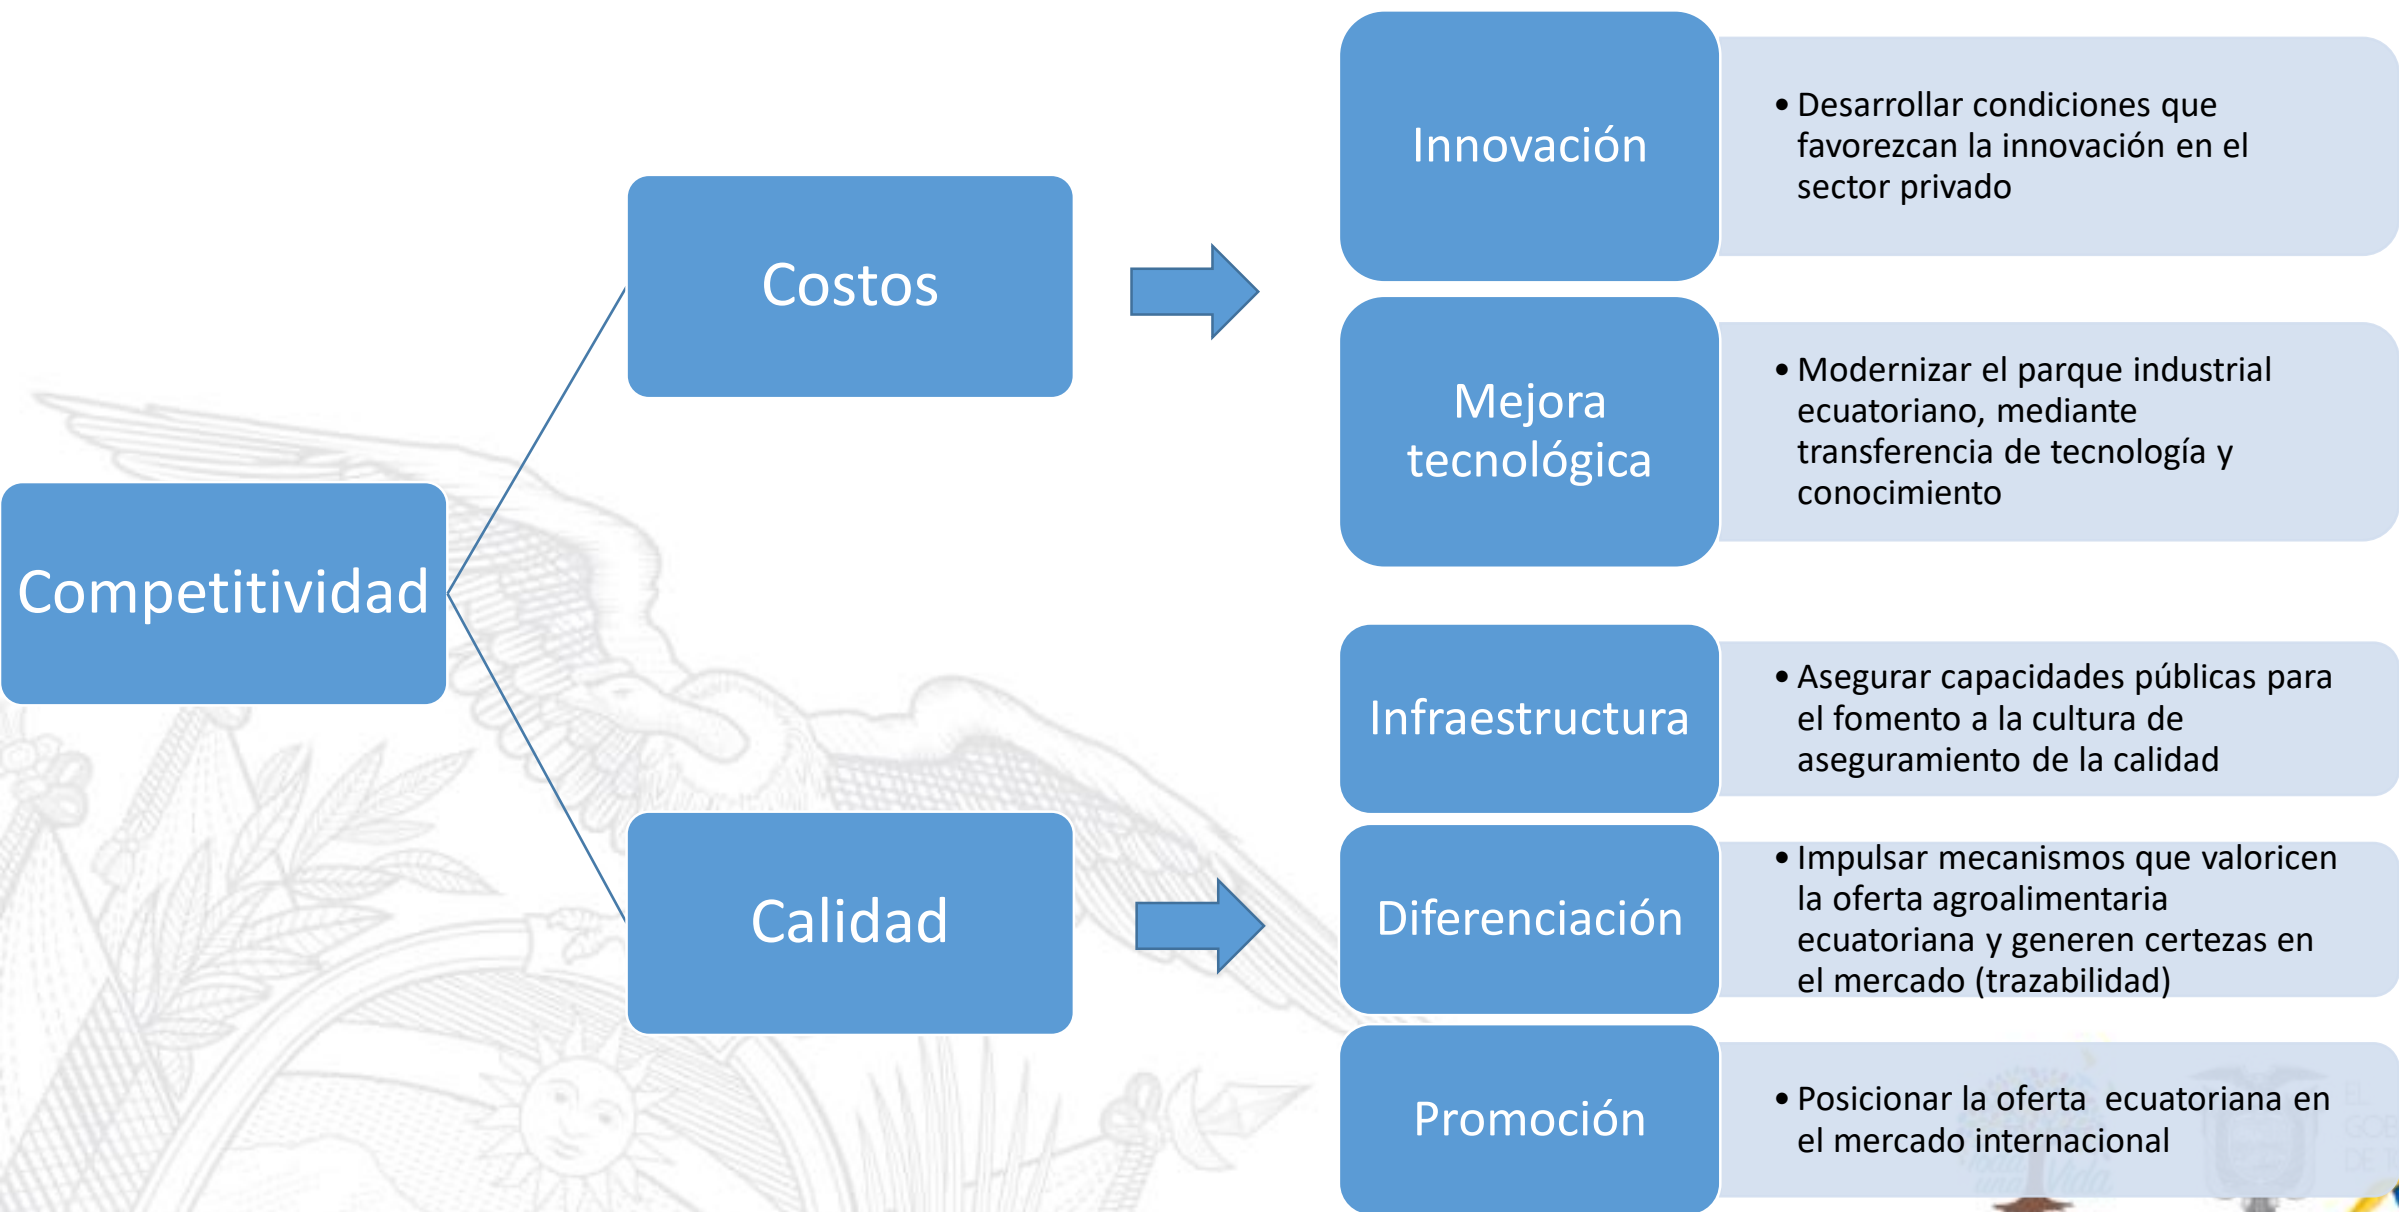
Competitividad

Costos

Calidad

Innovación

• Desarrollar condiciones que favorezcan la innovación en el sector privado

Mejora tecnológica

• Modernizar el parque industrial ecuatoriano, mediante transferencia de tecnología y conocimiento

Infraestructura

• Asegurar capacidades públicas para el fomento a la cultura de aseguramiento de la calidad

Diferenciación

• Impulsar mecanismos que valoricen la oferta agroalimentaria ecuatoriana y generen certezas en el mercado (trazabilidad)

Promoción

• Posicionar la oferta ecuatoriana en el mercado internacional